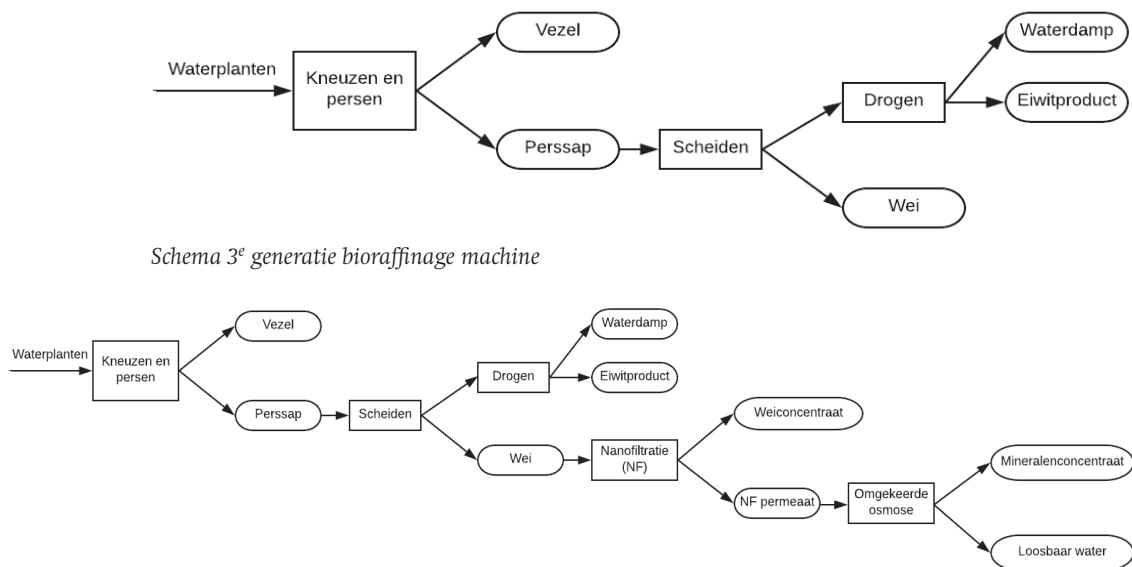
Waterplanten

Kneuzen en persen

Vezel

Perssap

Scheiden

Drogen

Waterdamp

Eiwitproduct

Wei

*Schema 3$^{e}$ generatie bioraffinage machine*

Waterplanten

Kneuzen en persen

Vezel

Perssap

Scheiden

Drogen

Waterdamp

Eiwitproduct

Wei

Nanofiltratie (NF)

Weiconcentraat

NF permeaat

Omgekeerde osmose

Mineralenconcentraat

Loosbaar water